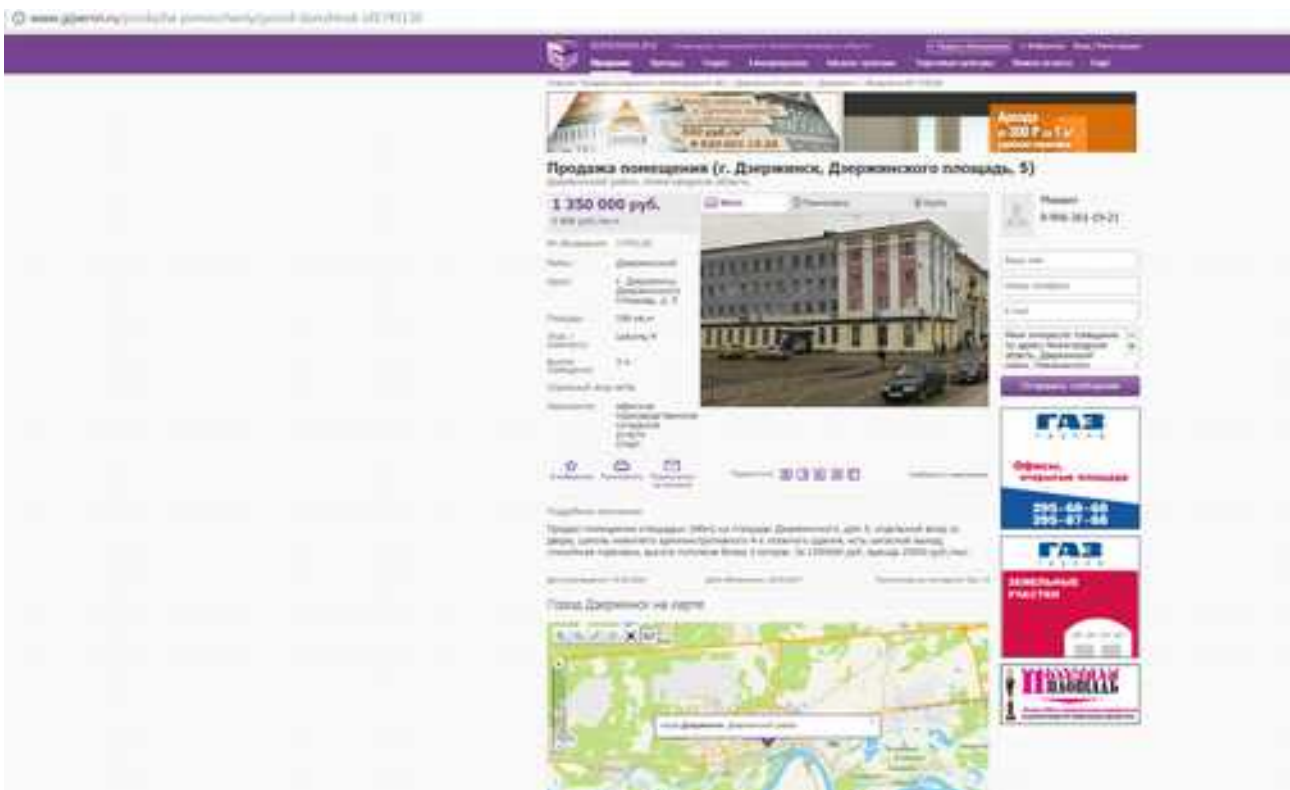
www.gipernn.ru/prodazha-pomeshheniy/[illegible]

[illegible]

Продажа помещения (г. Дзержинск, Дзержинского площадь, 5)

Дзержинский район, Нижегородская область

1 350 000 руб.

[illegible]

Аренда от 300 ₽ за 1 м²

ГАЗ

Офисы, открытые площади

295-68-68
295-67-68

ГАЗ

ЗЕМЕЛЬНЫЕ УЧАСТКИ

ПОЛЕЗНАЯ ПЛОЩАДЬ

Отправить сообщение

Подробное описание

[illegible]

Город Дзержинск на карте